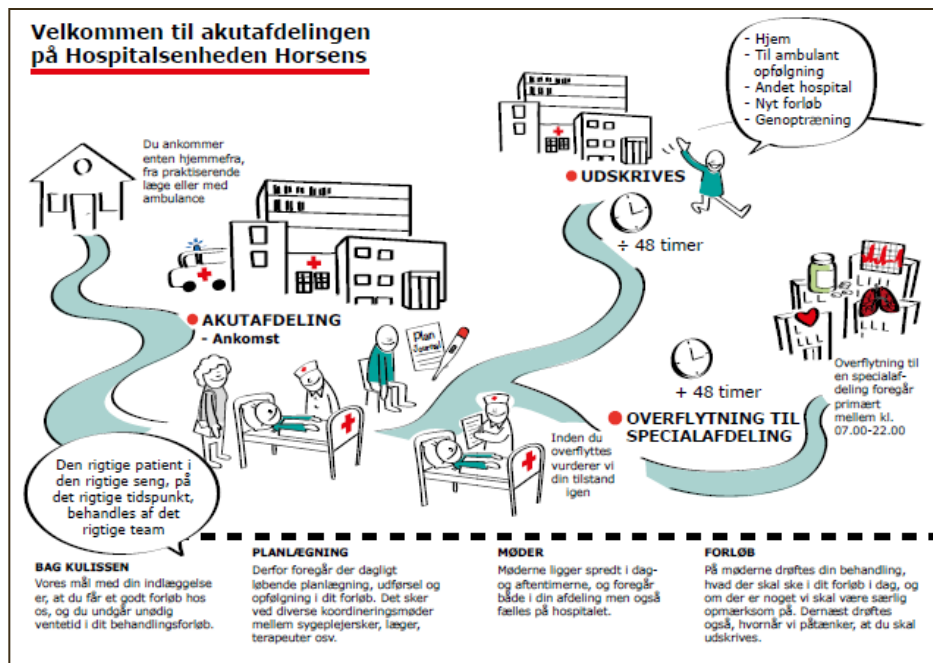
Velkommen til akutafdelingen på Hospitalsenheden Horsens

- Hjem
- Til ambulant opfølgning
- Andet hospital
- Nyt forløb
- Genoptræning

UDSKRIVES

÷ 48 timer

Du ankommer enten hjemmefra, fra praktiserende læge eller med ambulance

AKUTAFDELING
- Ankomst

Plan
Journal

+ 48 timer

Overflytning til en specialafdeling foregår primært mellem kl. 07.00-22.00

OVERFLYTNING TIL SPECIALAFDELING

Inden du overflyttes vurderer vi din tilstand igen

Den rigtige patient i den rigtige seng, på det rigtige tidspunkt, behandles af det rigtige team

BAG KULISSEN
Vores mål med din indlæggelse er, at du får et godt forløb hos os, og du undgår unødig ventetid i dit behandlingsforløb.

PLANLÆGNING
Derfor foregår der dagligt løbende planlægning, udførsel og opfølgning i dit forløb. Det sker ved diverse koordineringsmøder mellem sygeplejersker, læger, terapeuter osv.

MØDER
Møderne ligger spredt i dag- og aftentimerne, og foregår både i din afdeling men også fælles på hospitalet.

FORLØB
På møderne drøftes din behandling, hvad der skal ske i dit forløb i dag, og om der er noget vi skal være særlig opmærksom på. Dernæst drøftes også, hvornår vi påtænker, at du skal udskrives.